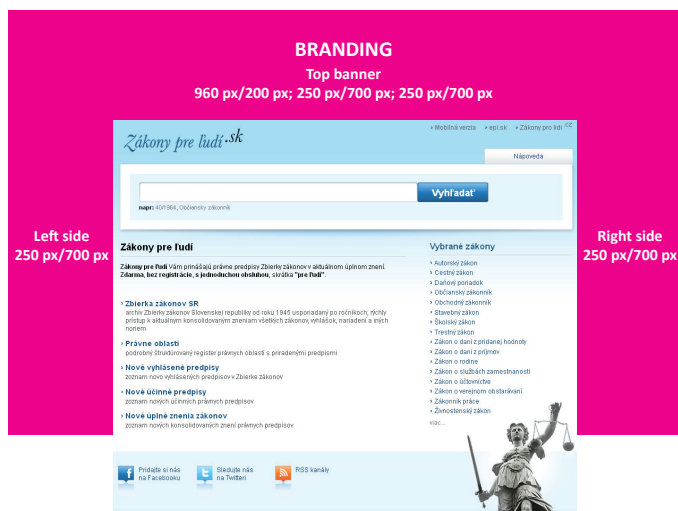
BRANDING
Top banner
960 px/200 px; 250 px/700 px; 250 px/700 px

Left side
250 px/700 px

Right side
250 px/700 px

Zákony pre ľudí.sk

› Mobilná verzia › epi.sk › Zákony pre ľudí CZ

Nápoveda

Vyhľadať

napr: 40/1964, Občiansky zákonník

Zákony pre ľudí

Zákony pre ľudí Vám prinášajú právne predpisy Zbierky zákonov v aktuálnom úplnom znení. Zdarma, bez registrácie, s jednoduchou obsluhou, skrátka "pre ľudí".

› Zbierka zákonov SR
archív Zbierky zákonov Slovenskej republiky od roku 1945 usporiadaný po ročníkoch; rýchly prístup k aktuálnym konsolidovaným zneniam všetkých zákonov, vyhlášok, nariadení a iných noriem

› Právne oblasti
podrobný štruktúrovaný register právnych oblastí s priradenými predpismi

› Nové vyhlásené predpisy
zoznam novo vyhlásených predpisov v Zbierke zákonov

› Nové účinné predpisy
zoznam nových účinných právnych predpisov

› Nové úplné znenia zákonov
zoznam nových konsolidovaných znení právnych predpisov

Vybrané zákony

› Autorský zákon
› Cestný zákon
› Daňový poriadok
› Občiansky zákonník
› Obchodný zákonník
› Stavebný zákon
› Školský zákon
› Trestný zákon
› Zákon o dani z pridanej hodnoty
› Zákon o dani z príjmov
› Zákon o rodine
› Zákon o službách zamestnanosti
› Zákon o účtovníctve
› Zákon o verejnom obstarávaní
› Zákonník práce
› Živnostenský zákon
viac...

Pridajte si nás na Facebooku

Sledujte nás na Twitteri

RSS kanály